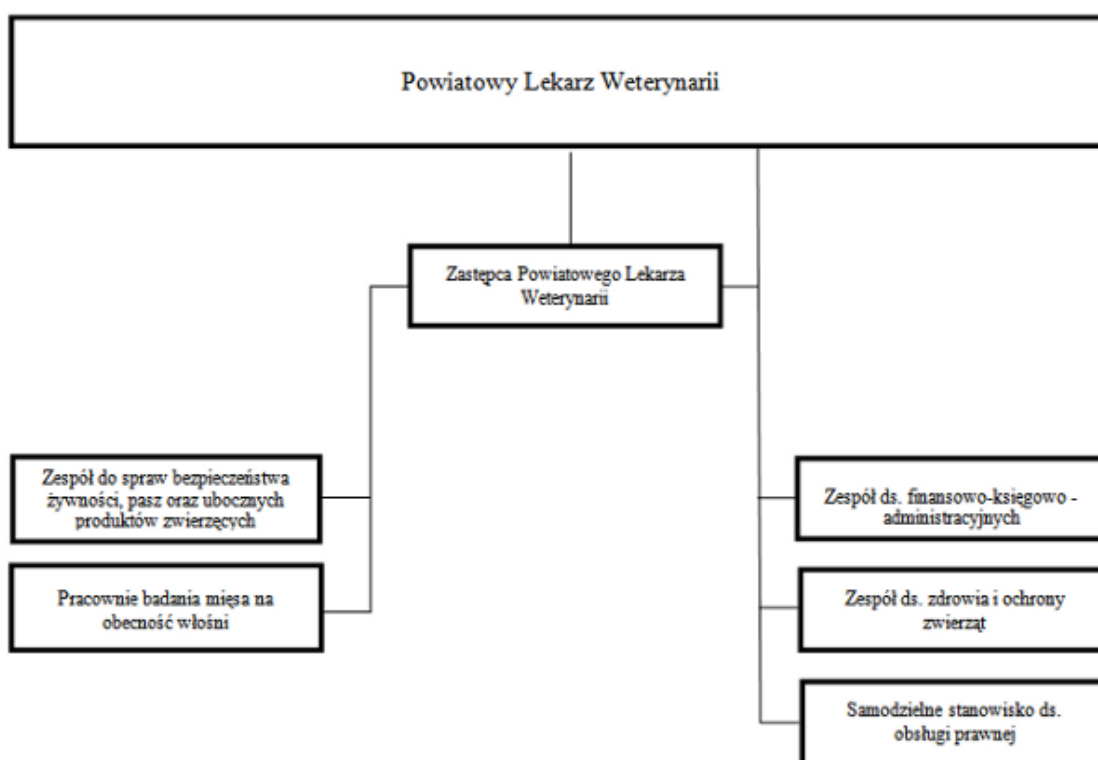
Powiatowy Lekarz Weterynarii

Zastepca Powiatowego Lekarza Weterynarii

Zespół do spraw bezpieczeństwa żywności, pasz oraz ubocznych produktów zwierzęcych

Pracownie badania mięsa na obecność włośni

Zespół ds. finansowo-księgowo - administracyjnych

Zespół ds. zdrowia i ochrony zwierząt

Samodzielne stanowisko ds. obsługi prawnej